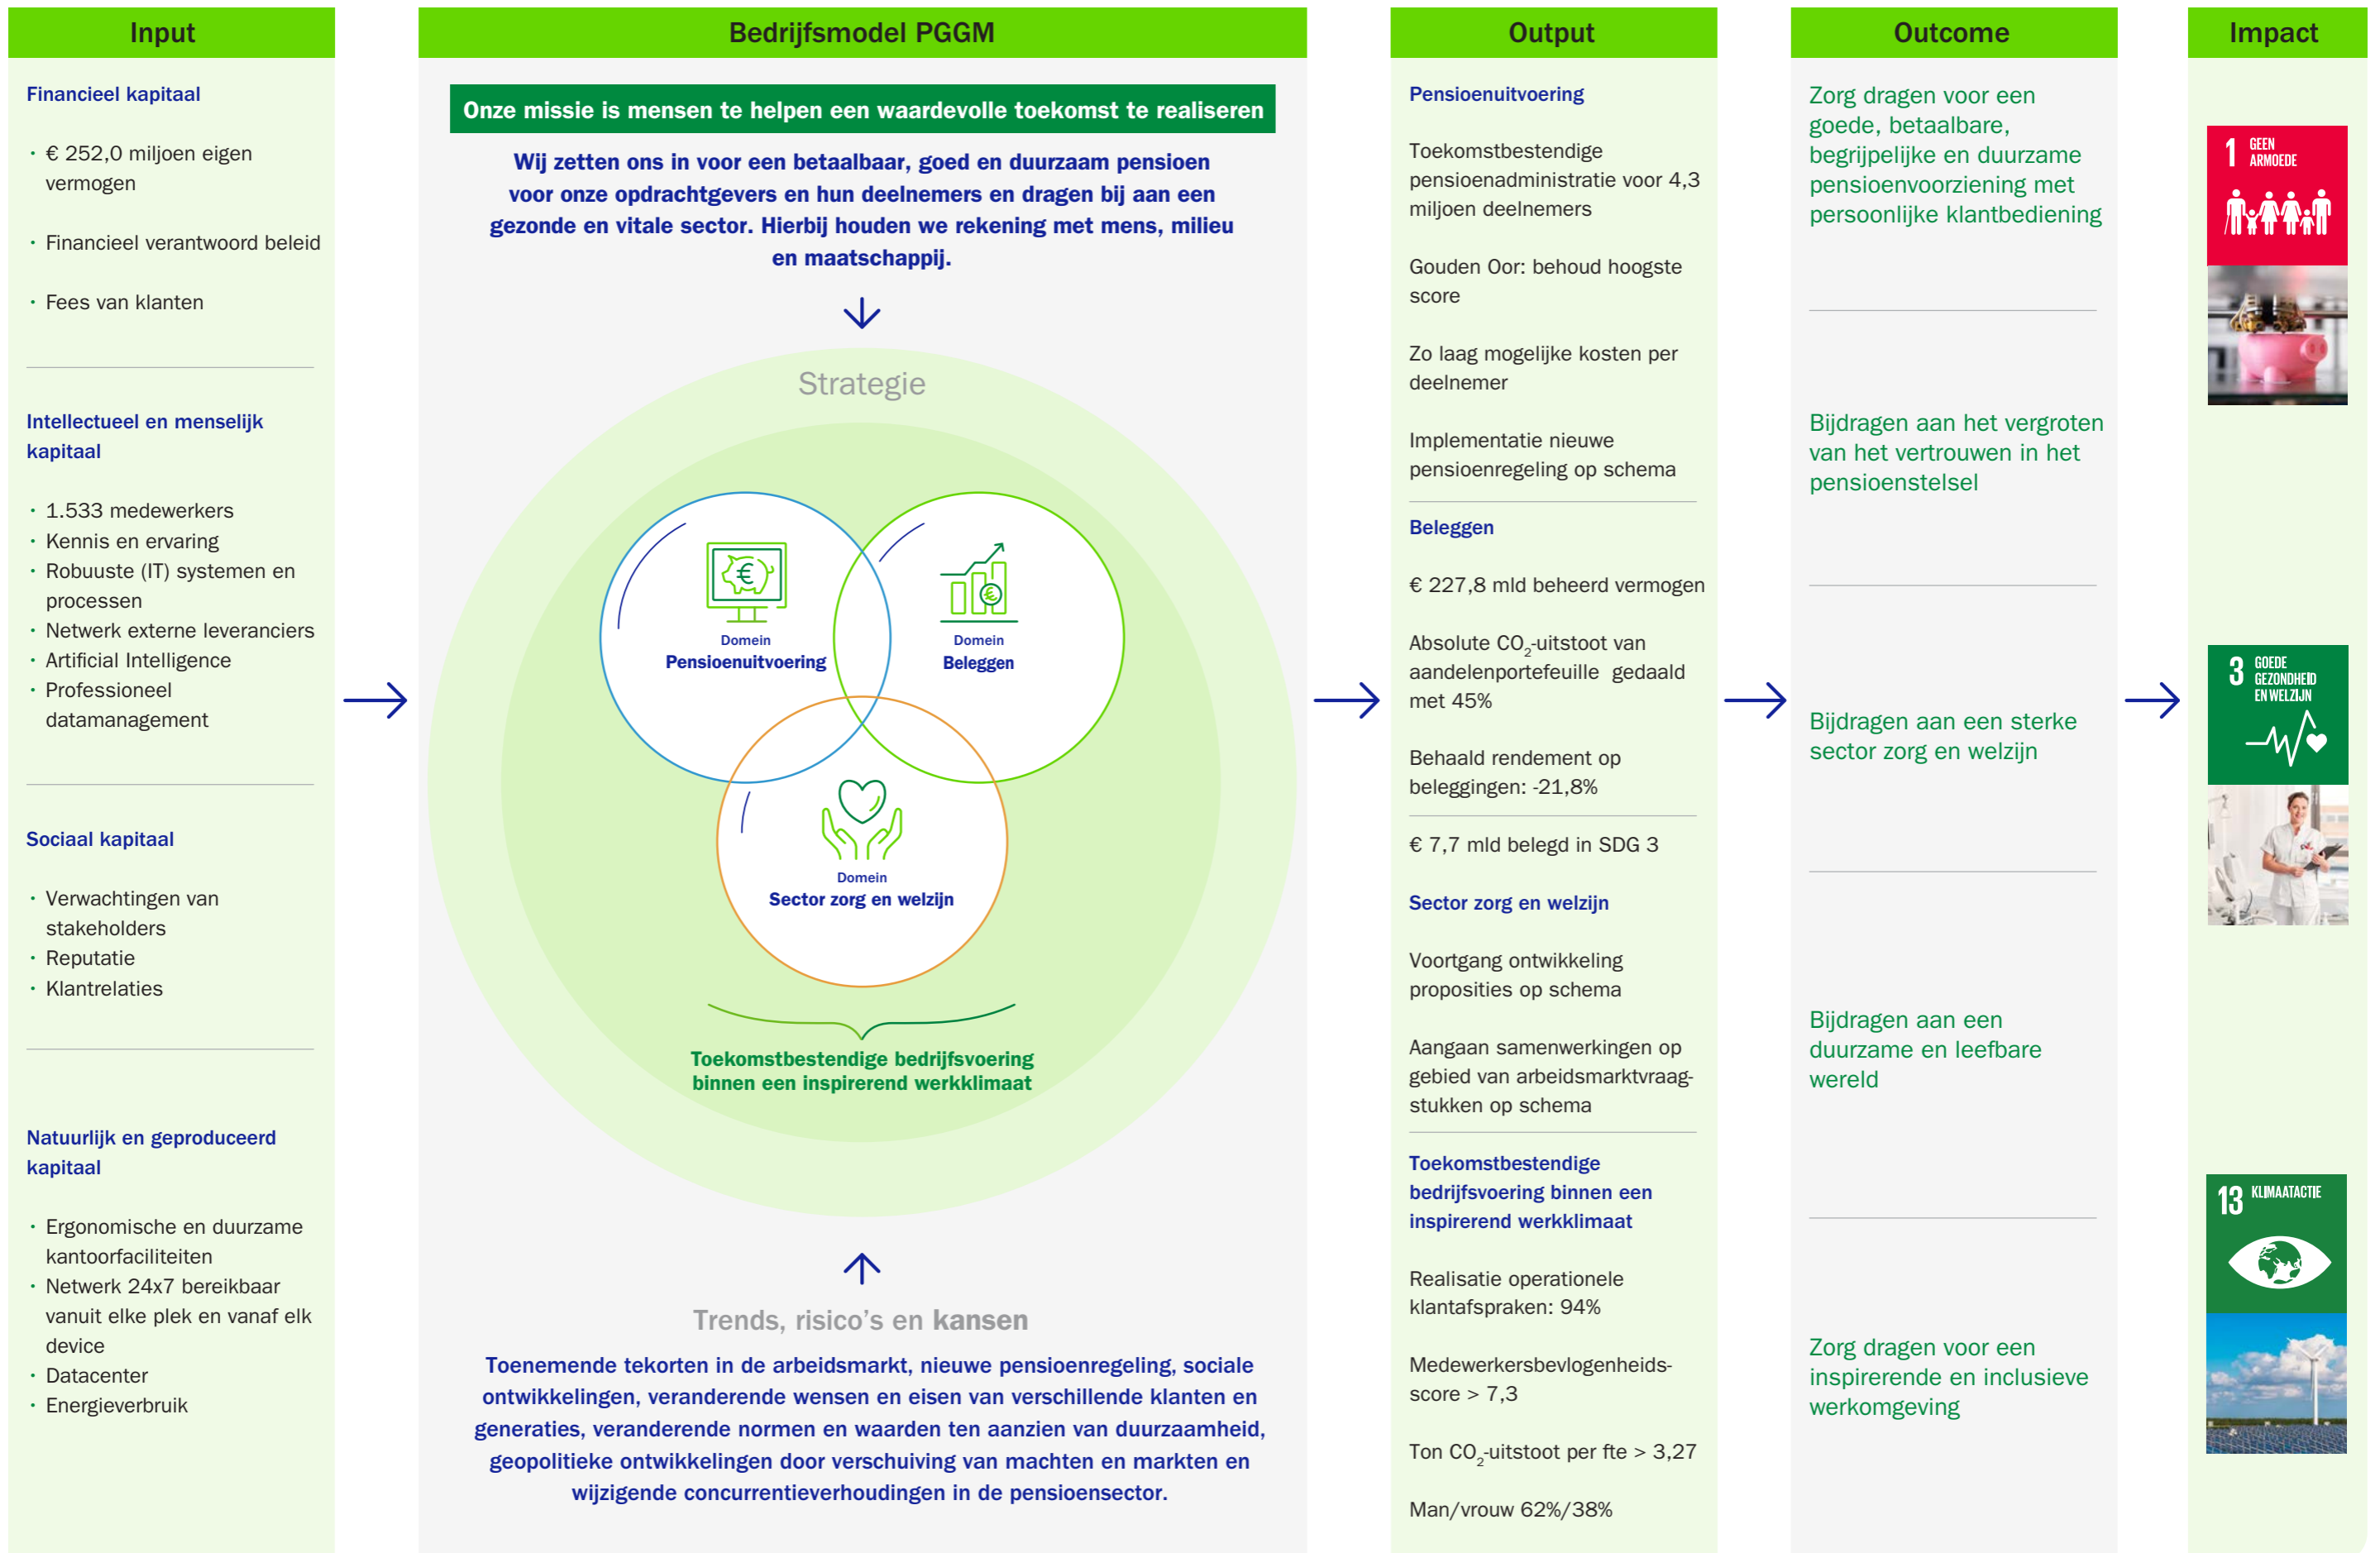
Input

Financieel kapitaal

· € 252,0 miljoen eigen vermogen

· Financieel verantwoord beleid

· Fees van klanten

Intellectueel en menselijk kapitaal

· 1.533 medewerkers
· Kennis en ervaring
· Robuuste (IT) systemen en processen
· Netwerk externe leveranciers
· Artificial Intelligence
· Professioneel datamanagement

Sociaal kapitaal

· Verwachtingen van stakeholders
· Reputatie
· Klantrelaties

Natuurlijk en geproduceerd kapitaal

· Ergonomische en duurzame kantoorfaciliteiten
· Netwerk 24x7 bereikbaar vanuit elke plek en vanaf elk device
· Datacenter
· Energieverbruik

Bedrijfsmodel PGGM

Onze missie is mensen te helpen een waardevolle toekomst te realiseren

Wij zetten ons in voor een betaalbaar, goed en duurzaam pensioen voor onze opdrachtgevers en hun deelnemers en dragen bij aan een gezonde en vitale sector. Hierbij houden we rekening met mens, milieu en maatschappij.

Strategie

Domein
Pensioenuitvoering

Domein
Beleggen

Domein
Sector zorg en welzijn

Toekomstbestendige bedrijfsvoering binnen een inspirerend werkklimaat

Trends, risico's en kansen

Toenemende tekorten in de arbeidsmarkt, nieuwe pensioenregeling, sociale ontwikkelingen, veranderende wensen en eisen van verschillende klanten en generaties, veranderende normen en waarden ten aanzien van duurzaamheid, geopolitieke ontwikkelingen door verschuiving van machten en markten en wijzigende concurrentieverhoudingen in de pensioensector.

Output

Pensioenuitvoering

Toekomstbestendige pensioenadministratie voor 4,3 miljoen deelnemers

Gouden Oor: behoud hoogste score

Zo laag mogelijke kosten per deelnemer

Implementatie nieuwe pensioenregeling op schema

Beleggen

€ 227,8 mld beheerd vermogen

Absolute $CO_2$-uitstoot van aandelenportefeuille gedaald met 45%

Behaald rendement op beleggingen: -21,8%

€ 7,7 mld belegd in SDG 3

Sector zorg en welzijn

Voortgang ontwikkeling proposities op schema

Aangaan samenwerkingen op gebied van arbeidsmarktvraagstukken op schema

Toekomstbestendige bedrijfsvoering binnen een inspirerend werkklimaat

Realisatie operationele klantafspraken: 94%

Medewerkersbevlogenheidsscore > 7,3

Ton $CO_2$-uitstoot per fte > 3,27

Man/vrouw 62%/38%

Outcome

Zorg dragen voor een goede, betaalbare, begrijpelijke en duurzame pensioenvoorziening met persoonlijke klantbediening

Bijdragen aan het vergroten van het vertrouwen in het pensioenstelsel

Bijdragen aan een sterke sector zorg en welzijn

Bijdragen aan een duurzame en leefbare wereld

Zorg dragen voor een inspirerende en inclusieve werkomgeving

Impact

1 GEEN ARMOEDE

3 GOEDE GEZONDHEID EN WELZIJN

13 KLIMAATACTIE